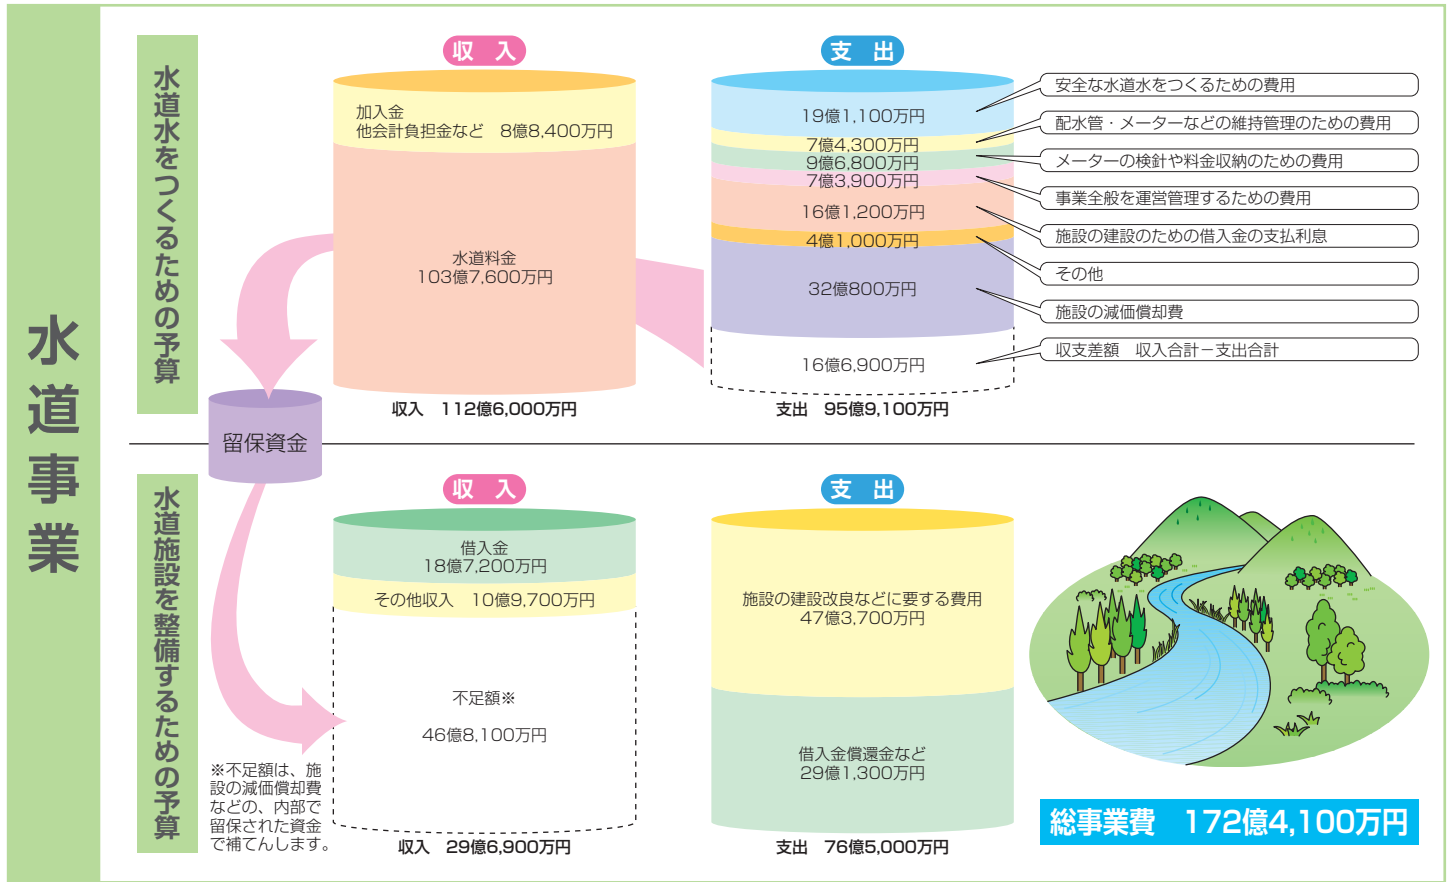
水道事業

水道水をつくるための予算

収入

加入金
他会計負担金など　8億8,400万円

水道料金
103億7,600万円

収入　112億6,000万円

支出

19億1,100万円
7億4,300万円
9億6,800万円
7億3,900万円
16億1,200万円
4億1,000万円
32億800万円
16億6,900万円

支出　95億9,100万円

安全な水道水をつくるための費用
配水管・メーターなどの維持管理のための費用
メーターの検針や料金収納のための費用
事業全般を運営管理するための費用
施設の建設のための借入金の支払利息
その他
施設の減価償却費
収支差額　収入合計－支出合計

留保資金

水道施設を整備するための予算

収入

借入金
18億7,200万円
その他収入　10億9,700万円

不足額※
46億8,100万円

※不足額は、施設の減価償却費などの、内部で留保された資金で補てんします。

収入　29億6,900万円

支出

施設の建設改良などに要する費用
47億3,700万円

借入金償還金など
29億1,300万円

支出　76億5,000万円

総事業費　172億4,100万円